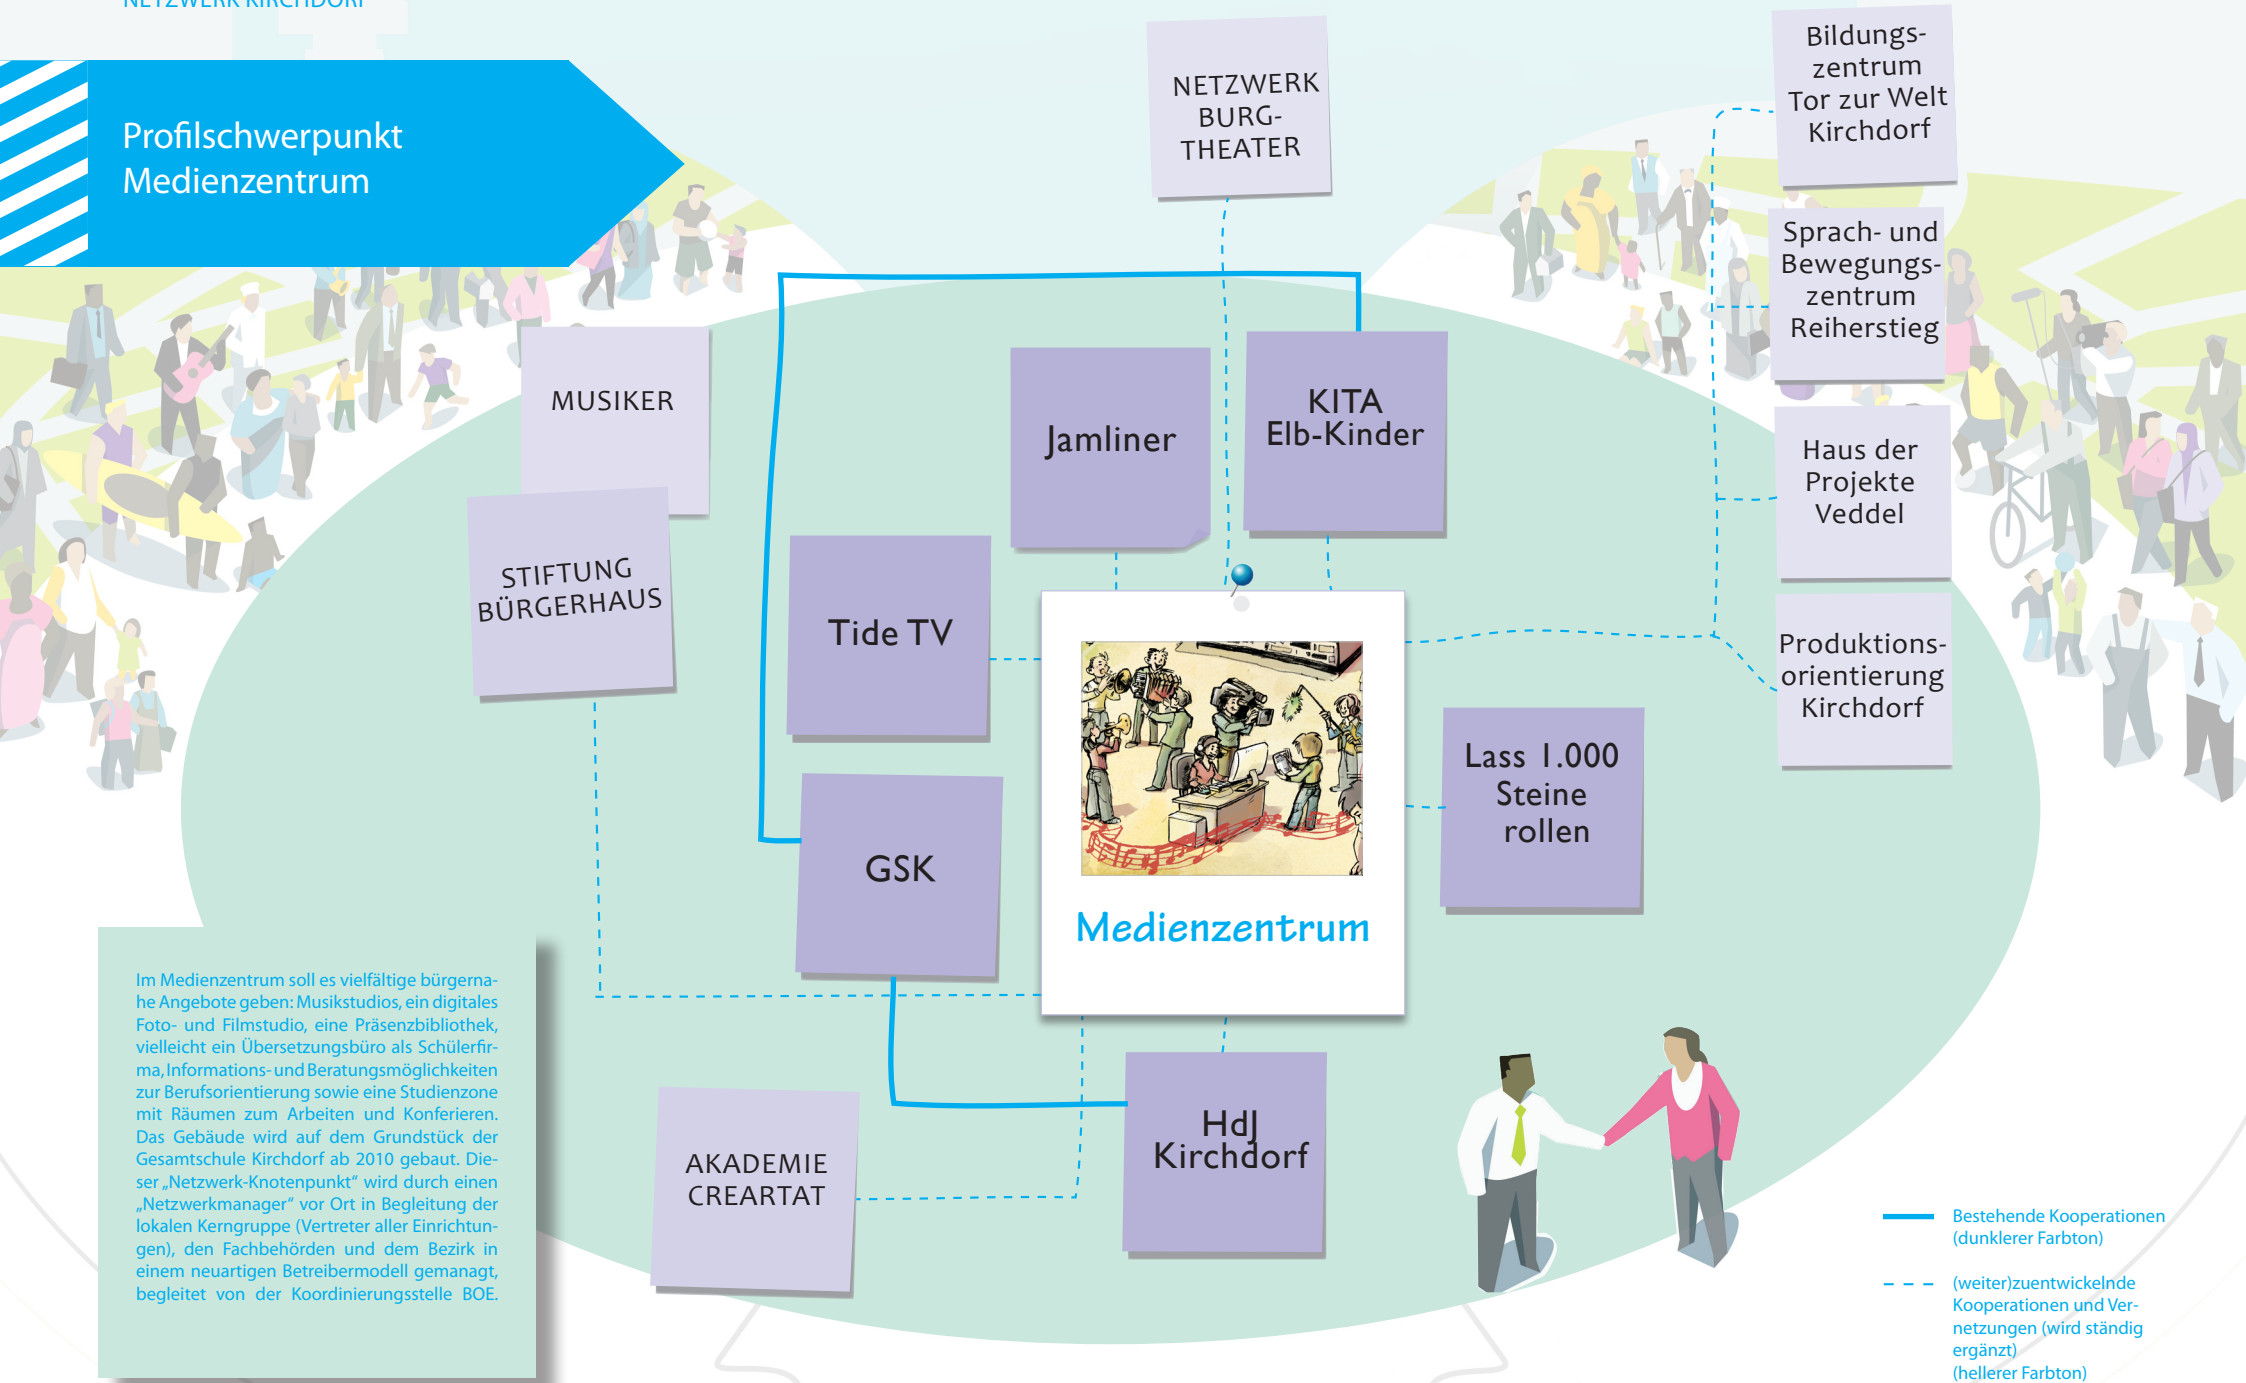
NETZWERK KIRCHDORF

Profilschwerpunkt Medienzentrum

NETZWERK BURG-THEATER

Bildungszentrum Tor zur Welt Kirchdorf

Sprach- und Bewegungszentrum Reiherstieg

Haus der Projekte Veddel

Produktionsorientierung Kirchdorf

MUSIKER

STIFTUNG BÜRGERHAUS

Jamliner

KITA Elb-Kinder

Tide TV

GSK

Medienzentrum

Lass 1.000 Steine rollen

AKADEMIE CREARTAT

HdJ Kirchdorf

Im Medienzentrum soll es vielfältige bürgernahe Angebote geben: Musikstudios, ein digitales Foto- und Filmstudio, eine Präsenzbibliothek, vielleicht ein Übersetzungsbüro als Schülerfirma, Informations- und Beratungsmöglichkeiten zur Berufsorientierung sowie eine Studienzone mit Räumen zum Arbeiten und Konferieren. Das Gebäude wird auf dem Grundstück der Gesamtschule Kirchdorf ab 2010 gebaut. Dieser „Netzwerk-Knotenpunkt" wird durch einen „Netzwerkmanager" vor Ort in Begleitung der lokalen Kerngruppe (Vertreter aller Einrichtungen), den Fachbehörden und dem Bezirk in einem neuartigen Betreibermodell gemanagt, begleitet von der Koordinierungsstelle BOE.

Bestehende Kooperationen (dunklerer Farbton)

(weiter)zuentwickelnde Kooperationen und Vernetzungen (wird ständig ergänzt) (hellerer Farbton)